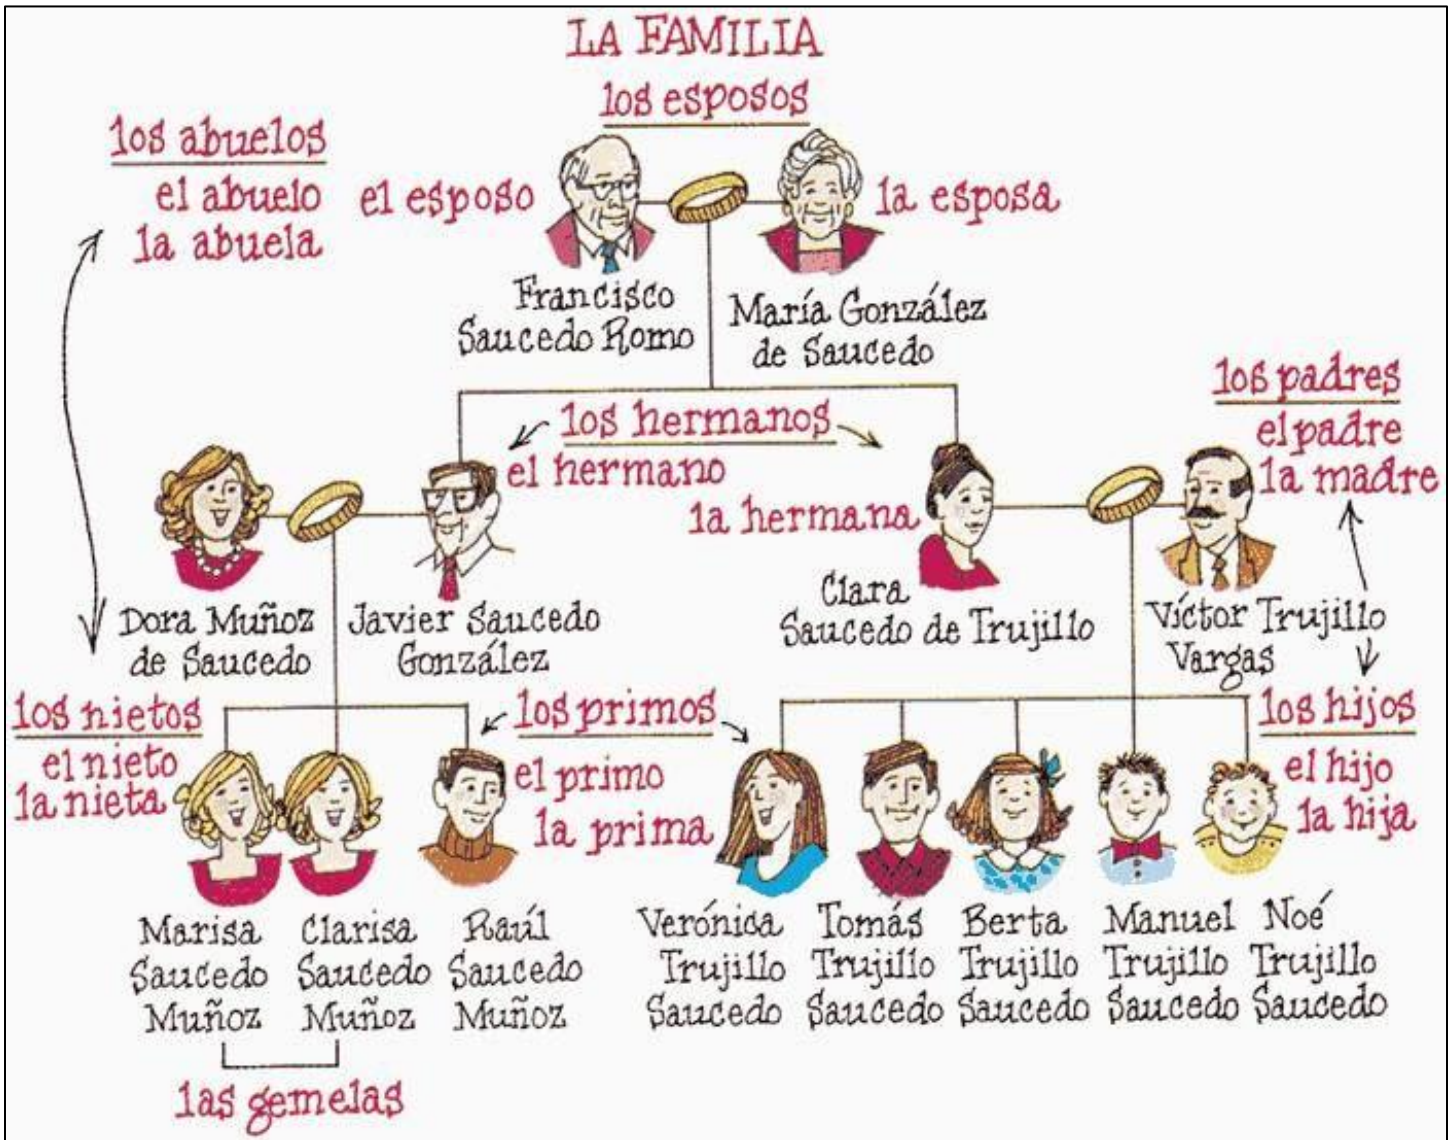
LA FAMILIA

los esposos

los abuelos
el abuelo
la abuela

el esposo

la esposa

Francisco Saucedo Romo

María González de Saucedo

los padres
el padre
la madre

los hermanos
el hermano
la hermana

Dora Muñoz de Saucedo

Javier Saucedo González

Clara Saucedo de Trujillo

Víctor Trujillo Vargas

los nietos
el nieto
la nieta

los primos
el primo
la prima

los hijos
el hijo
la hija

Marisa Saucedo Muñoz

Clarisa Saucedo Muñoz

Raúl Saucedo Muñoz

Verónica Trujillo Saucedo

Tomás Trujillo Saucedo

Berta Trujillo Saucedo

Manuel Trujillo Saucedo

Noé Trujillo Saucedo

las gemelas